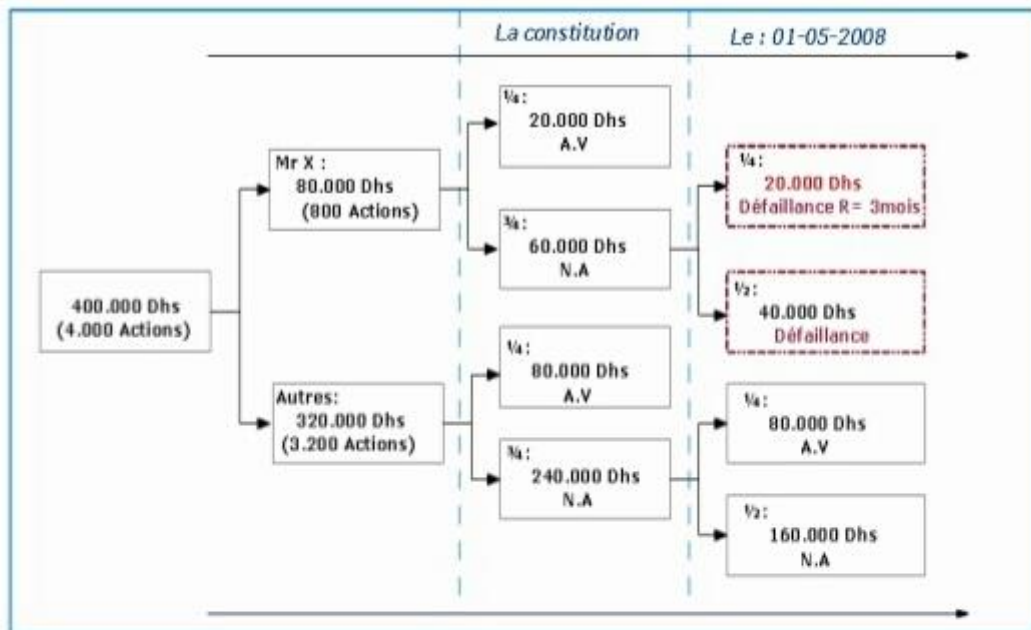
La constitution

Le : 01-05-2008

400.000 Dhs
(4.000 Actions)

Mr X :
80.000 Dhs
(800 Actions)

¼ :
20.000 Dhs
A.V

¾ :
60.000 Dhs
N.A

¼ :
20.000 Dhs
Défaillance R= 3mois

½ :
40.000 Dhs
Défaillance

Autres:
320.000 Dhs
(3.200 Actions)

¼ :
80.000 Dhs
A.V

¾ :
240.000 Dhs
N.A

¼ :
80.000 Dhs
A.V

½ :
160.000 Dhs
N.A